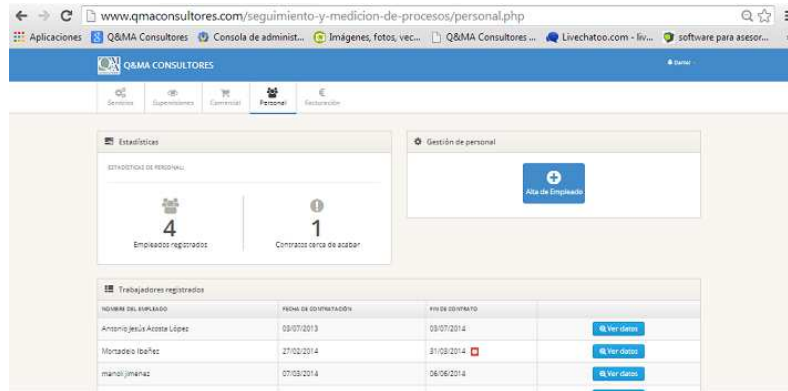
www.qmaconsultores.com/seguimiento-y-medicion-de-procesos/personal.php

Aplicaciones | Q&MA Consultores | Consola de administ... | Imágenes, fotos, vec... | Q&MA Consultores ... | Livechatoo.com - liv... | software para asesor...

Q&MA CONSULTORES

Daniel

Servicios | Supervisiones | Comercial | Personal | Facturación

Estadísticas

ESTADÍSTICAS DE PERSONAL

4
Empleados registrados

1
Contratos cerca de acabar

Gestión de personal

Alta de Empleado

Trabajadores registrados

| NOMBRE DEL EMPLEADO | FECHA DE CONTRATACIÓN | FIN DE CONTRATO | |
|---|---|---|---|
| Antonio Jesús Acosta López | 03/07/2013 | 03/07/2014 | Ver datos |
| Mortadelo Ibañez | 27/02/2014 | 31/08/2014 | Ver datos |
| manoli jimenez | 07/03/2014 | 06/06/2014 | Ver datos |